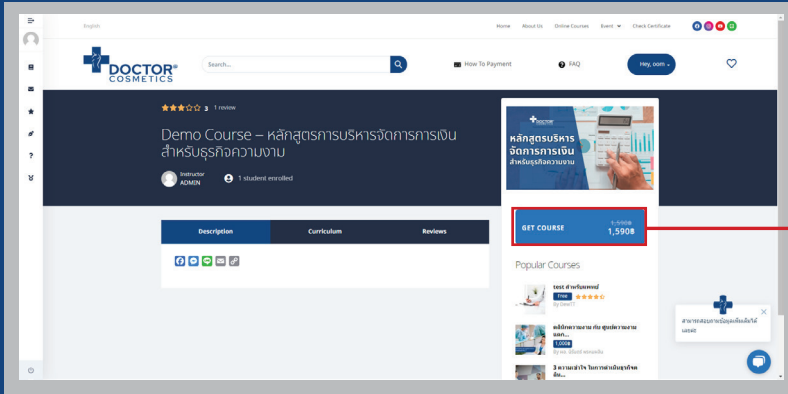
English

Home About Us Online Courses Event Check Certificate

DOCTOR® COSMETICS

Search...

How To Payment

FAQ

Hey, oom

3 1 review

Demo Course – หลักสูตรการบริหารจัดการการเงินสำหรับธุรกิจความงาม

Instructor ADMIN

1 student enrolled

หลักสูตรบริหารจัดการการเงิน สำหรับธุรกิจความงาม

GET COURSE 1,590฿ 1,590฿

Description Curriculum Reviews

Popular Courses

test สำหรับแพทย์
Free
By Dew17

คลินิกความงาม กับ ศูนย์ความงาม นอก...
1,000฿
By ผศ. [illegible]

3 ความเข้าใจ ในการดำเนินธุรกิจคลิน...

สามารถสอบถามข้อมูลเพิ่มเติมได้นะคะ